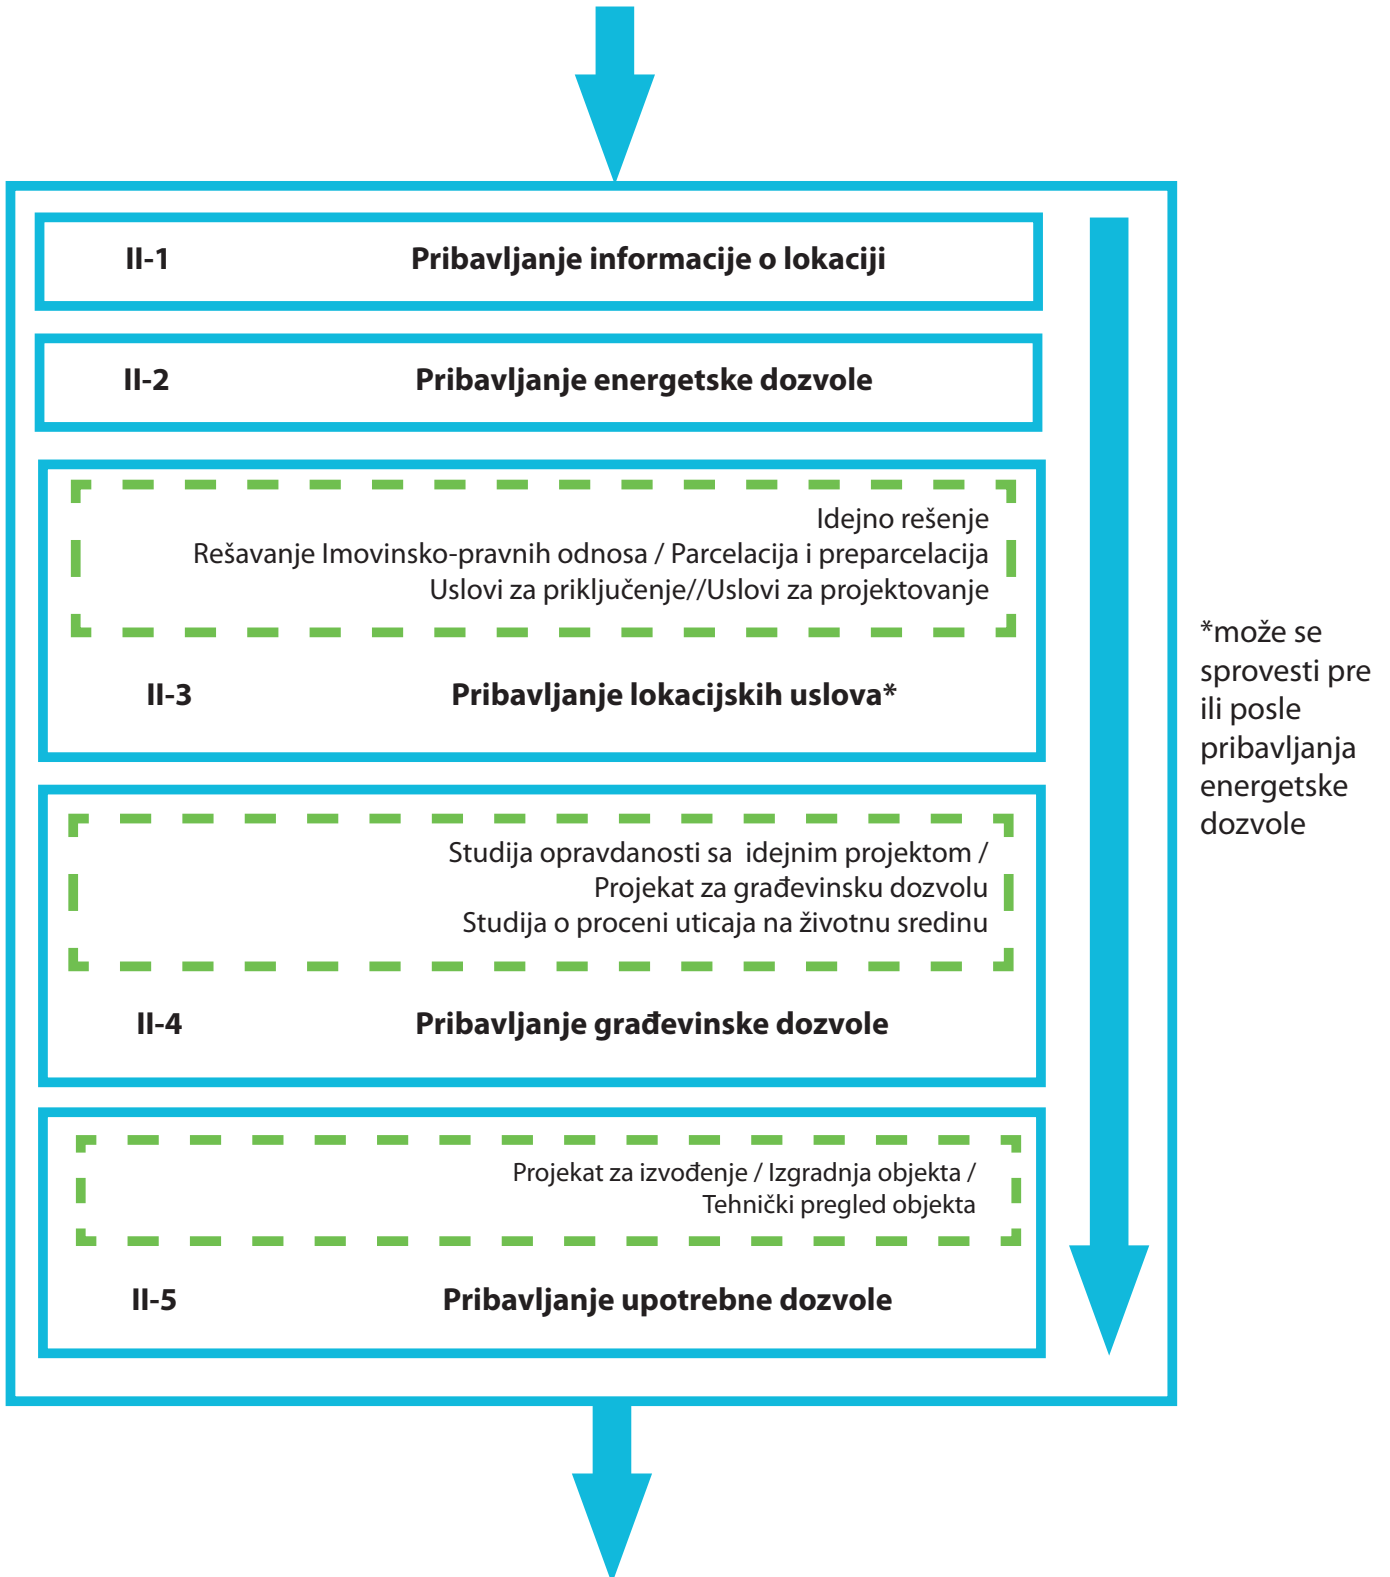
II-1 Pribavljanje informacije o lokaciji

II-2 Pribavljanje energetske dozvole

Idejno rešenje
Rešavanje Imovinsko-pravnih odnosa / Parcelacija i preparcelacija
Uslovi za priključenje//Uslovi za projektovanje

II-3 Pribavljanje lokacijskih uslova*

Studija opravdanosti sa idejnim projektom /
Projekat za građevinsku dozvolu
Studija o proceni uticaja na životnu sredinu

II-4 Pribavljanje građevinske dozvole

Projekat za izvođenje / Izgradnja objekta /
Tehnički pregled objekta

II-5 Pribavljanje upotrebne dozvole

*može se sprovesti pre ili posle pribavljanja energetske dozvole